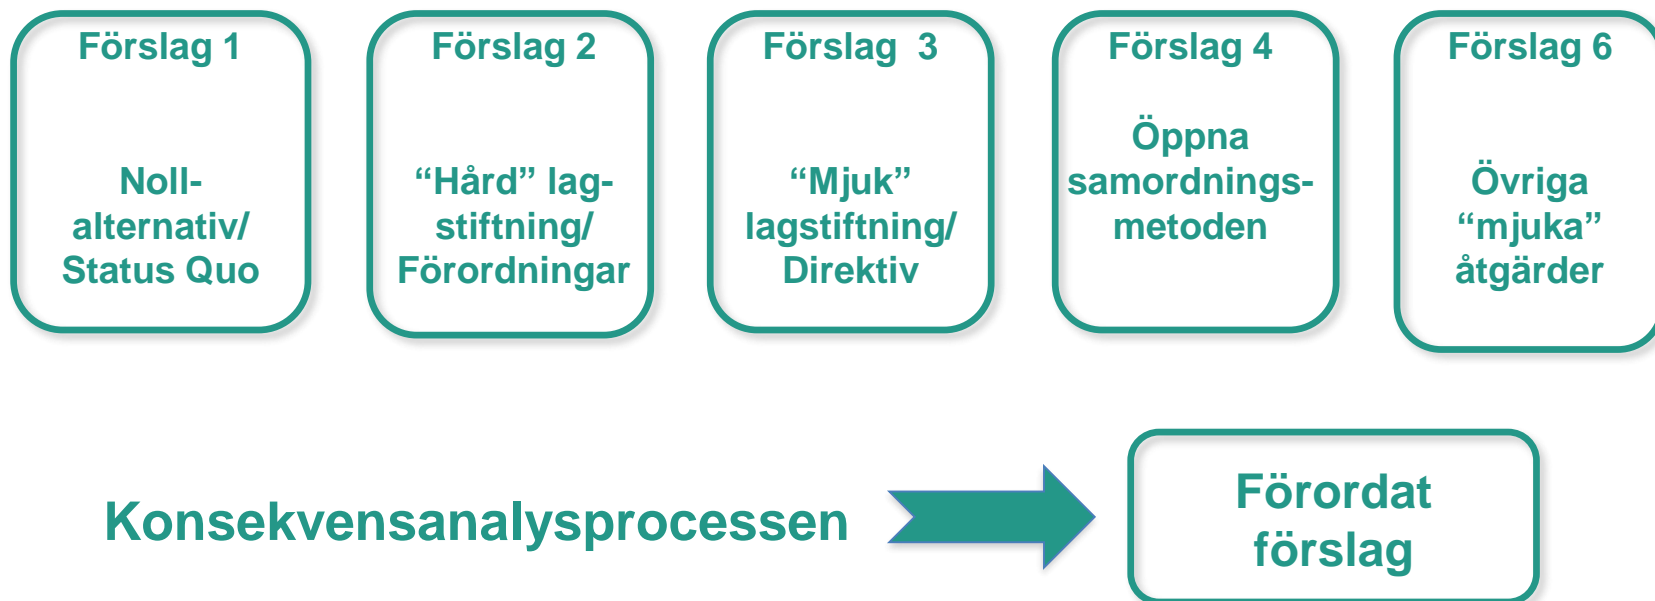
Förslag 1

Noll-alternativ/ Status Quo

Förslag 2

“Hård” lag-stiftning/ Förordningar

Förslag 3

“Mjuk” lagstiftning/ Direktiv

Förslag 4

Öppna samordnings-metoden

Förslag 6

Övriga “mjuka” åtgärder

Konsekvensanalysprocessen

Förordat förslag